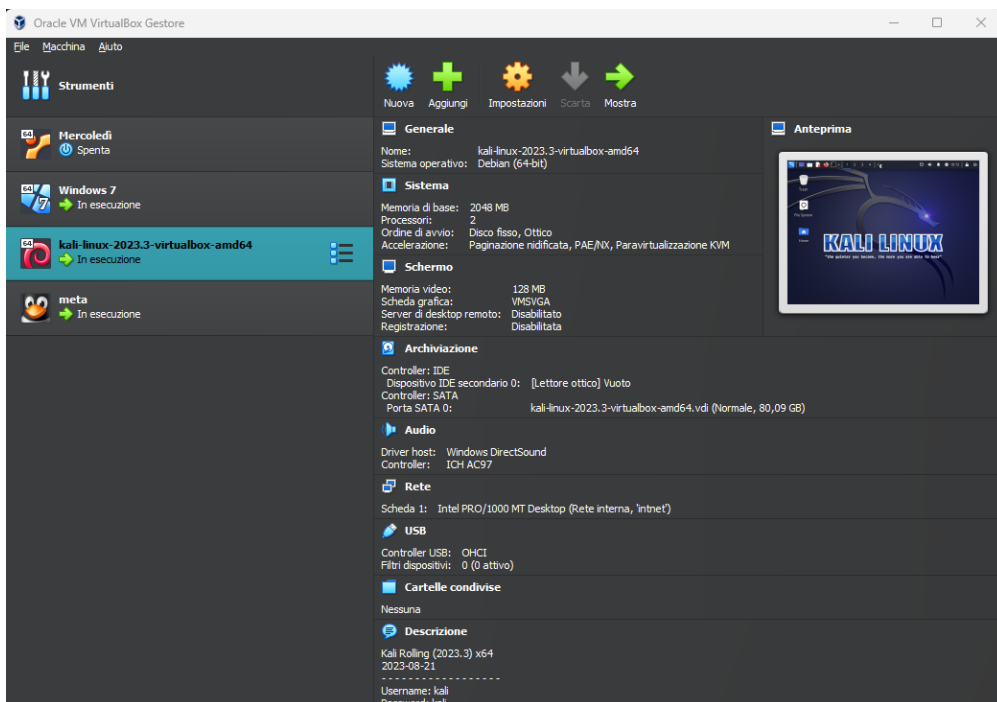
Oracle VM VirtualBox Gestore

File Macchina Aiuto

Strumenti

Mercoledì
Spenta

Windows 7
In esecuzione

kali-linux-2023.3-virtualbox-amd64
In esecuzione

meta
In esecuzione

Nuova Aggiungi Impostazioni Scarta Mostra

Generale
Nome: kali-linux-2023.3-virtualbox-amd64
Sistema operativo: Debian (64-bit)

Sistema
Memoria di base: 2048 MB
Processori: 2
Ordine di avvio: Disco fisso, Ottico
Accelerazione: Paginazione nidificata, PAE/NX, Paravirtualizzazione KVM

Schermo
Memoria video: 128 MB
Scheda grafica: VMSVGA
Server di desktop remoto: Disabilitato
Registrazione: Disabilitata

Archiviazione
Controller: IDE
Dispositivo IDE secondario 0: [Lettore ottico] Vuoto
Controller: SATA
Porta SATA 0: kali-linux-2023.3-virtualbox-amd64.vdi (Normale, 80,09 GB)

Audio
Driver host: Windows DirectSound
Controller: ICH AC97

Rete
Scheda 1: Intel PRO/1000 MT Desktop (Rete interna, 'intnet')

USB
Controller USB: OHCI
Filtri dispositivi: 0 (0 attivo)

Cartelle condivise
Nessuna

Descrizione
Kali Rolling (2023.3) x64
2023-08-21
- - - - - - - - - - - - - - - - - -
Username: kali
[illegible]

Anteprima
KALI LINUX
"the quieter you become, the more you are able to hear"